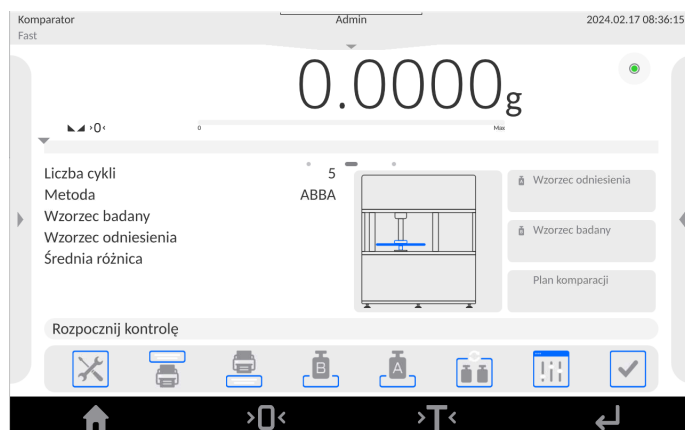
Komparator
Fast

Admin

2024.02.17 08:36:15

0.0000 g

>0<

0

Max

| | |
|---|---|
| Liczba cykli | 5 |
| Metoda | ABBA |
| Wzorzec badany | |
| Wzorzec odniesienia | |
| Średnia różnica | |

Wzorzec odniesienia

Wzorzec badany

Plan komparacji

Rozpocznij kontrolę

B

A

>0<

>T<